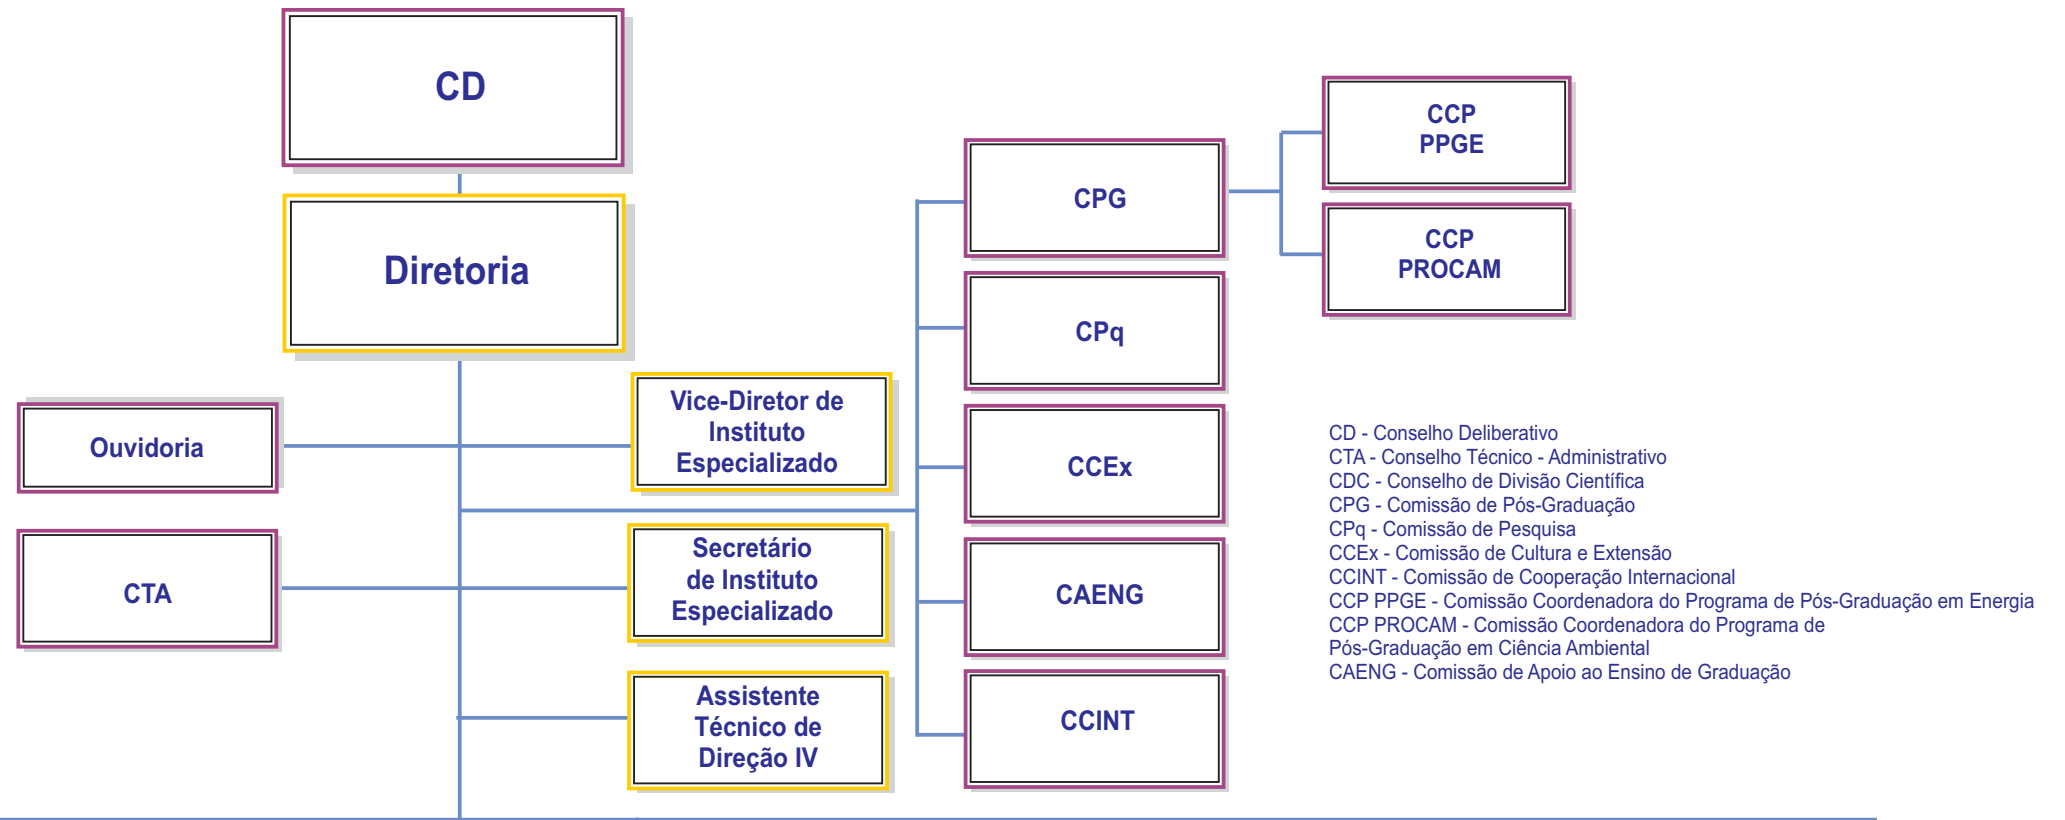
CD

Diretoria

Ouvidoria

CTA

Vice-Diretor de Instituto Especializado

Secretário de Instituto Especializado

Assistente Técnico de Direção IV

CPG

CPq

CCEx

CAENG

CCINT

CCP PPGE

CCP PROCAM

CD - Conselho Deliberativo
CTA - Conselho Técnico - Administrativo
CDC - Conselho de Divisão Científica
CPG - Comissão de Pós-Graduação
CPq - Comissão de Pesquisa
CCEx - Comissão de Cultura e Extensão
CCINT - Comissão de Cooperação Internacional
CCP PPGE - Comissão Coordenadora do Programa de Pós-Graduação em Energia
CCP PROCAM - Comissão Coordenadora do Programa de Pós-Graduação em Ciência Ambiental
CAENG - Comissão de Apoio ao Ensino de Graduação